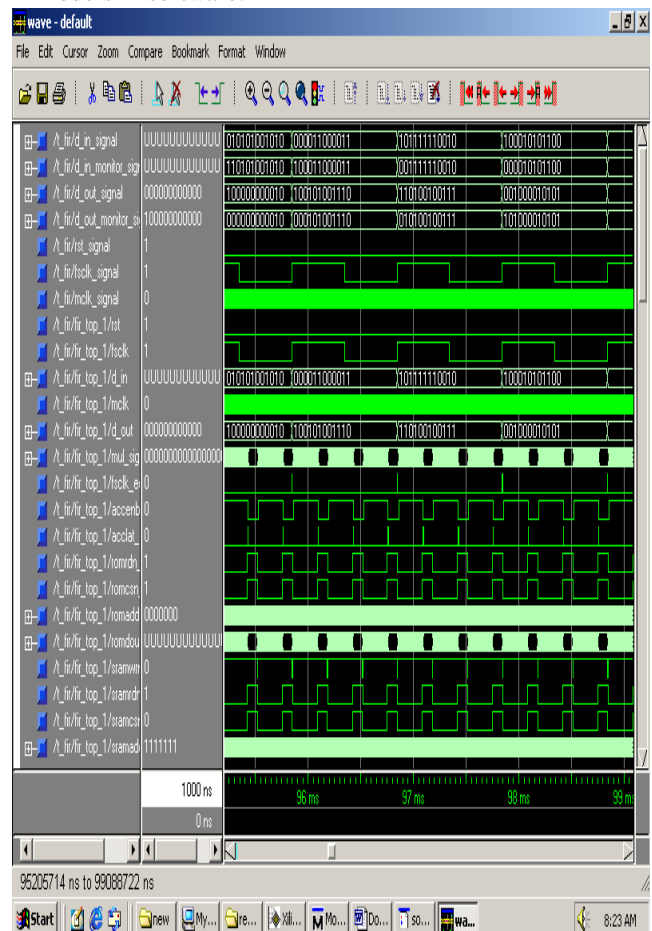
wave - default

File Edit Cursor Zoom Compare Bookmark Format Window

/t_fir/d_in_signal UUUUUUUUUUUU 010101001010 000011000011 101111110010 100010101100
/t_fir/d_in_monitor_sign UUUUUUUUUUUU 110101001010 000011000011 001111110010 000010101100
/t_fir/d_out_signal 000000000000 100000000010 100101001110 110100100111 001000010101
/t_fir/d_out_monitor_si 100000000000 000000000010 000101001110 010100100111 101000010101
/t_fir/rst_signal 1
/t_fir/fsclk_signal 1
/t_fir/mclk_signal 0
/t_fir/fir_top_1/rst 1
/t_fir/fir_top_1/fsclk 1
/t_fir/fir_top_1/d_in UUUUUUUUUUUU 010101001010 000011000011 101111110010 100010101100
/t_fir/fir_top_1/mclk 0
/t_fir/fir_top_1/d_out 000000000000 100000000010 100101001110 110100100111 001000010101
/t_fir/fir_top_1/mul_sig 000000000000000
/t_fir/fir_top_1/fsclk_e 0
/t_fir/fir_top_1/accenb 0
/t_fir/fir_top_1/acclat 0
/t_fir/fir_top_1/romrdn 1
/t_fir/fir_top_1/romcsn 1
/t_fir/fir_top_1/romadd 0000000
/t_fir/fir_top_1/romdou UUUUUUUUUUUU
/t_fir/fir_top_1/sramwr 0
/t_fir/fir_top_1/sramrdr 1
/t_fir/fir_top_1/sramcsr 0
/t_fir/fir_top_1/sramadr 1111111

1000 ns 96 ms 97 ms 98 ms 99 ms
0 ns

95205714 ns to 99088722 ns

Start new My... re... Xili... Mo... Do... so... wa... 8:23 AM